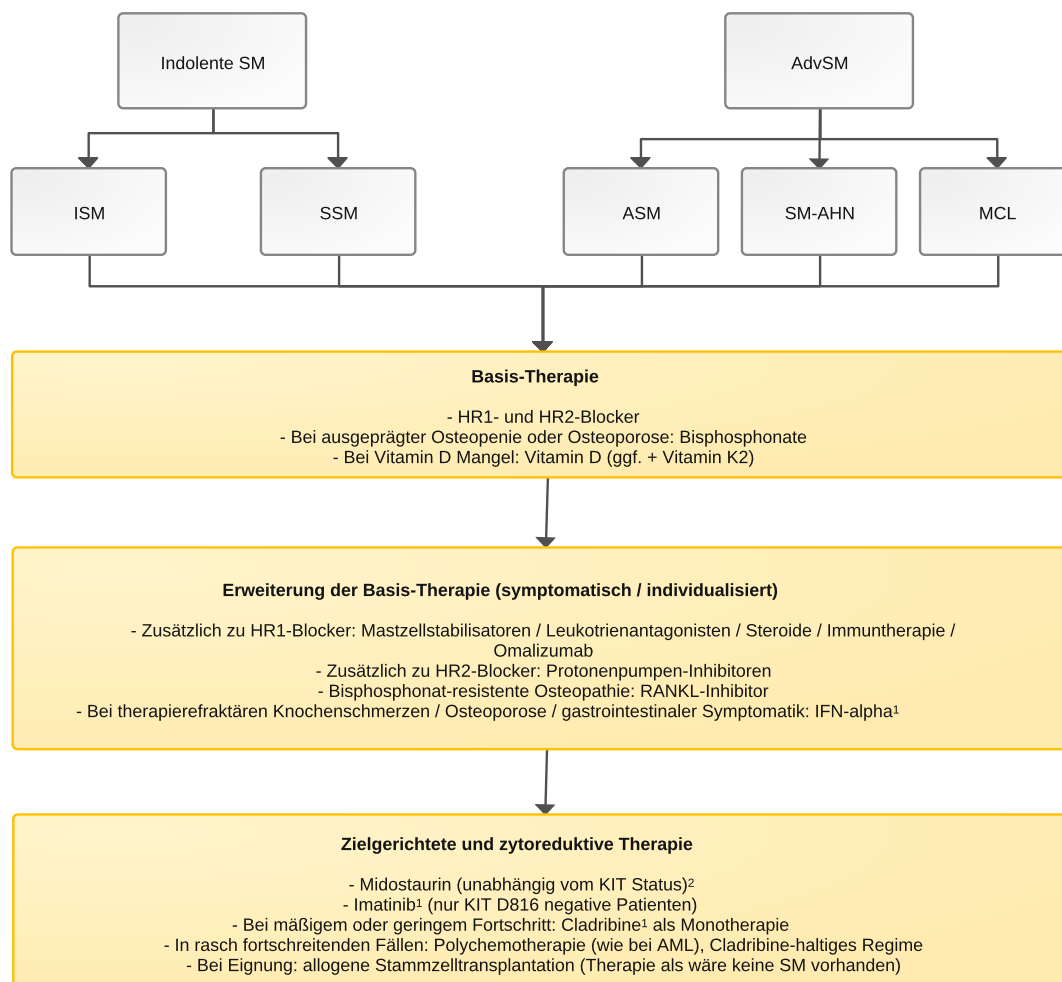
Indolente SM

AdvSM

ISM

SSM

ASM

SM-AHN

MCL

Basis-Therapie

- HR1- und HR2-Blocker
- Bei ausgeprägter Osteopenie oder Osteoporose: Bisphosphonate
- Bei Vitamin D Mangel: Vitamin D (ggf. + Vitamin K2)

Erweiterung der Basis-Therapie (symptomatisch / individualisiert)

- Zusätzlich zu HR1-Blocker: Mastzellstabilisatoren / Leukotrienantagonisten / Steroide / Immuntherapie / Omalizumab
- Zusätzlich zu HR2-Blocker: Protonenpumpen-Inhibitoren
- Bisphosphonat-resistente Osteopathie: RANKL-Inhibitor
- Bei therapierefraktären Knochenschmerzen / Osteoporose / gastrointestinaler Symptomatik: IFN-alpha$^1$

Zielgerichtete und zytoreduktive Therapie

- Midostaurin (unabhängig vom KIT Status)$^2$
- Imatinib$^1$ (nur KIT D816 negative Patienten)
- Bei mäßigem oder geringem Fortschritt: Cladribine$^1$ als Monotherapie
- In rasch fortschreitenden Fällen: Polychemotherapie (wie bei AML), Cladribine-haltiges Regime
- Bei Eignung: allogene Stammzelltransplantation (Therapie als wäre keine SM vorhanden)